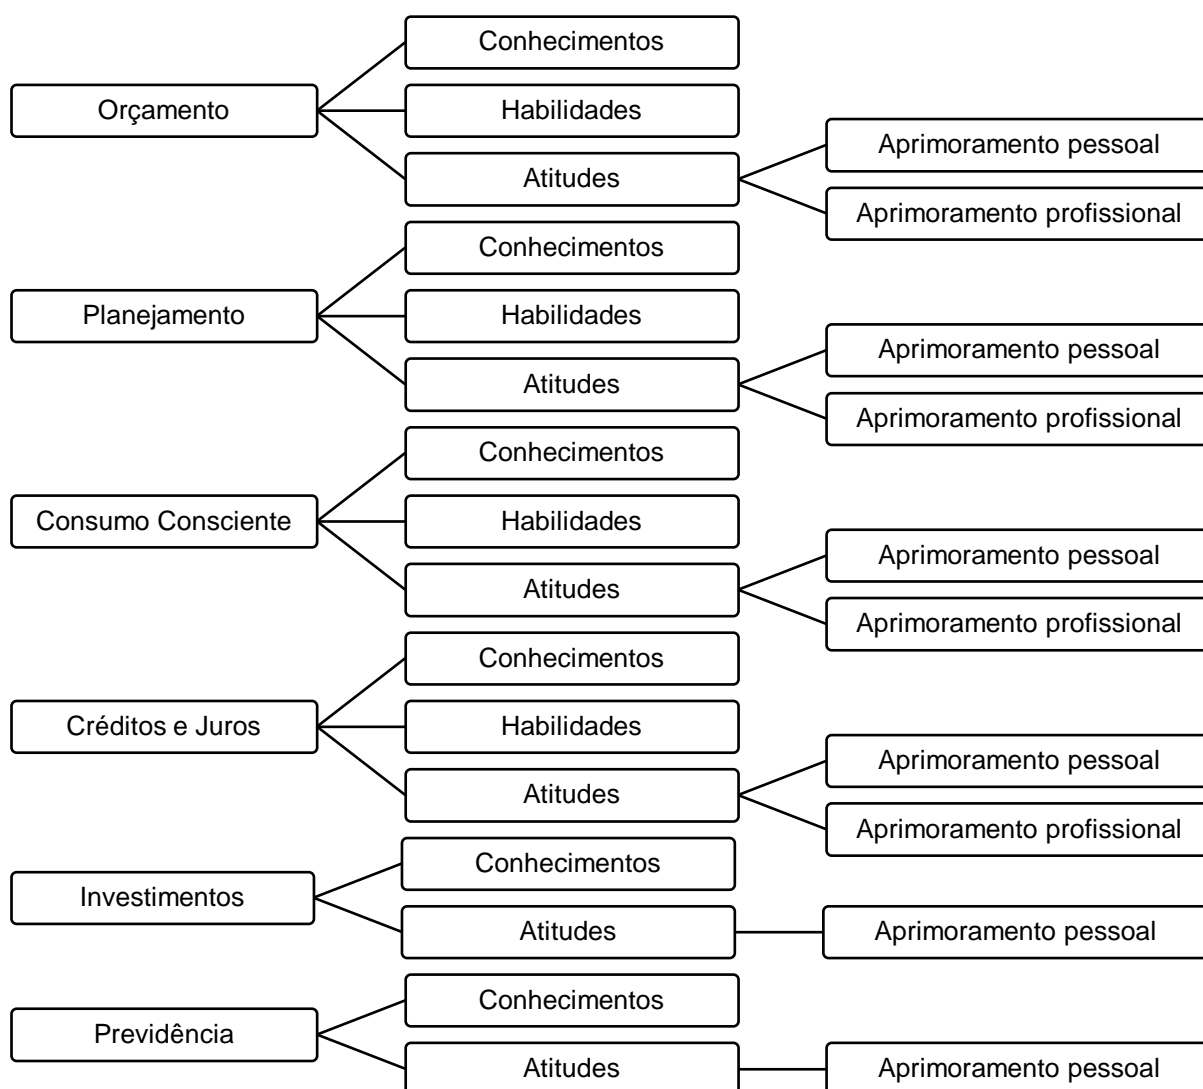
Orçamento
Conhecimentos
Habilidades
Atitudes
Aprimoramento pessoal
Aprimoramento profissional

Planejamento
Conhecimentos
Habilidades
Atitudes
Aprimoramento pessoal
Aprimoramento profissional

Consumo Consciente
Conhecimentos
Habilidades
Atitudes
Aprimoramento pessoal
Aprimoramento profissional

Créditos e Juros
Conhecimentos
Habilidades
Atitudes
Aprimoramento pessoal
Aprimoramento profissional

Investimentos
Conhecimentos
Atitudes
Aprimoramento pessoal

Previdência
Conhecimentos
Atitudes
Aprimoramento pessoal